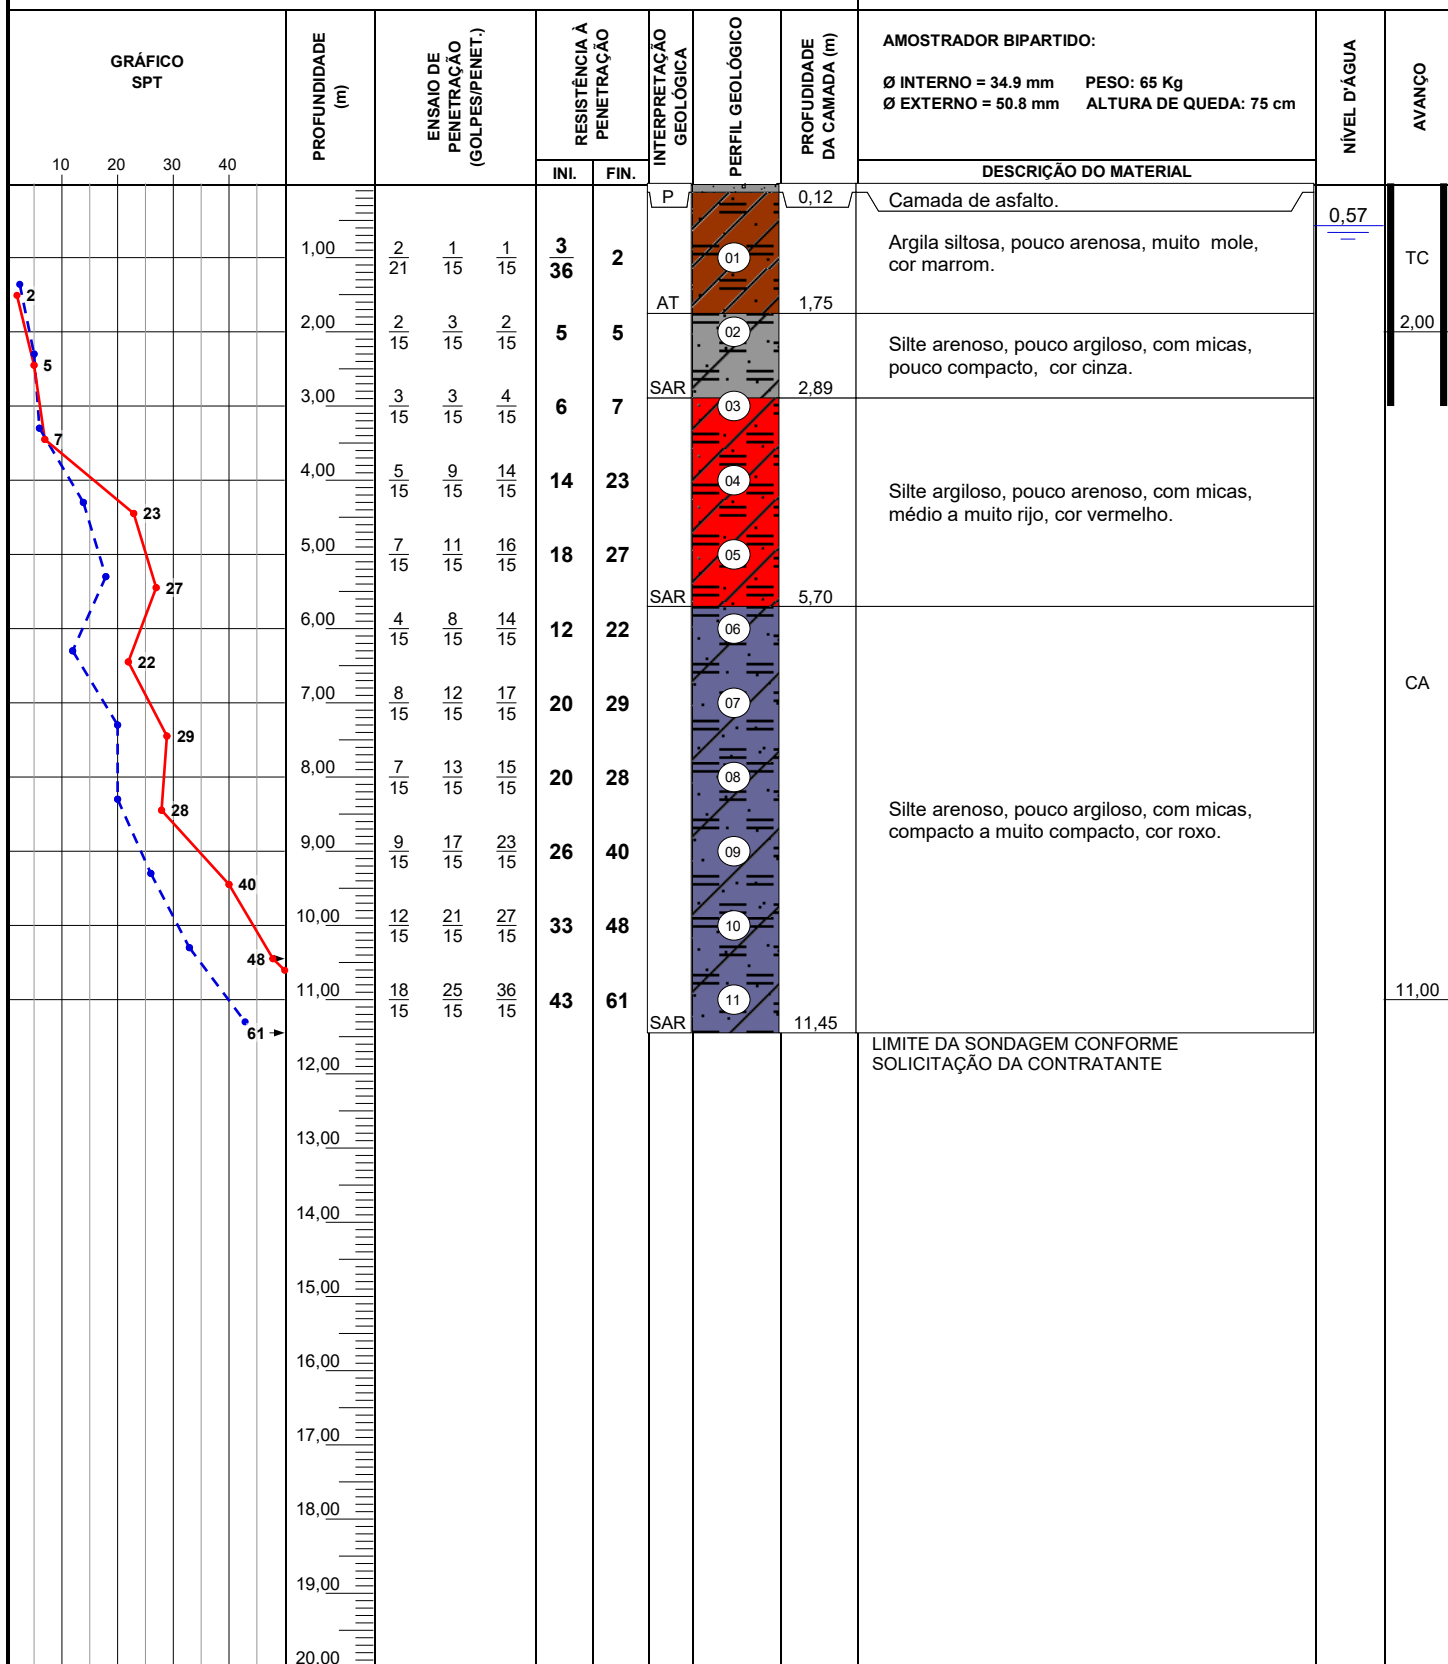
GRÁFICO SPT

10 20 30 40

PROFUNDIDADE (m)

ENSAIO DE PENETRAÇÃO (GOLPES/PENET.)

RESISTÊNCIA À PENETRAÇÃO

INI. FIN.

INTERPRETAÇÃO GEOLÓGICA

PERFIL GEOLÓGICO

PROFUDIDADE DA CAMADA (m)

AMOSTRADOR BIPARTIDO:

Ø INTERNO = 34.9 mm PESO: 65 Kg
Ø EXTERNO = 50.8 mm ALTURA DE QUEDA: 75 cm

DESCRIÇÃO DO MATERIAL

NÍVEL D'ÁGUA

AVANÇO

| Profundidade | Ensaio | | | INI. | FIN. |
|---|---|---|---|---|---|
| 1,00 | $\frac{2}{21}$ | $\frac{1}{15}$ | $\frac{1}{15}$ | 3/36 | 2 |
| 2,00 | $\frac{2}{15}$ | $\frac{3}{15}$ | $\frac{2}{15}$ | 5 | 5 |
| 3,00 | $\frac{3}{15}$ | $\frac{3}{15}$ | $\frac{4}{15}$ | 6 | 7 |
| 4,00 | $\frac{5}{15}$ | $\frac{9}{15}$ | $\frac{14}{15}$ | 14 | 23 |
| 5,00 | $\frac{7}{15}$ | $\frac{11}{15}$ | $\frac{16}{15}$ | 18 | 27 |
| 6,00 | $\frac{4}{15}$ | $\frac{8}{15}$ | $\frac{14}{15}$ | 12 | 22 |
| 7,00 | $\frac{8}{15}$ | $\frac{12}{15}$ | $\frac{17}{15}$ | 20 | 29 |
| 8,00 | $\frac{7}{15}$ | $\frac{13}{15}$ | $\frac{15}{15}$ | 20 | 28 |
| 9,00 | $\frac{9}{15}$ | $\frac{17}{15}$ | $\frac{23}{15}$ | 26 | 40 |
| 10,00 | $\frac{12}{15}$ | $\frac{21}{15}$ | $\frac{27}{15}$ | 33 | 48 |
| 11,00 | $\frac{18}{15}$ | $\frac{25}{15}$ | $\frac{36}{15}$ | 43 | 61 |

12,00 13,00 14,00 15,00 16,00 17,00 18,00 19,00 20,00

2 5 7 23 27 22 29 28 40 48 61

P 0,12 Camada de asfalto.

01 Argila siltosa, pouco arenosa, muito mole, cor marrom.
AT 1,75

02 Silte arenoso, pouco argiloso, com micas, pouco compacto, cor cinza.
SAR 2,89

03 04 05 Silte argiloso, pouco arenoso, com micas, médio a muito rijo, cor vermelho.
SAR 5,70

06 07 08 09 10 11 Silte arenoso, pouco argiloso, com micas, compacto a muito compacto, cor roxo.
SAR 11,45

LIMITE DA SONDAGEM CONFORME SOLICITAÇÃO DA CONTRATANTE

0,57

TC
2,00
CA
11,00